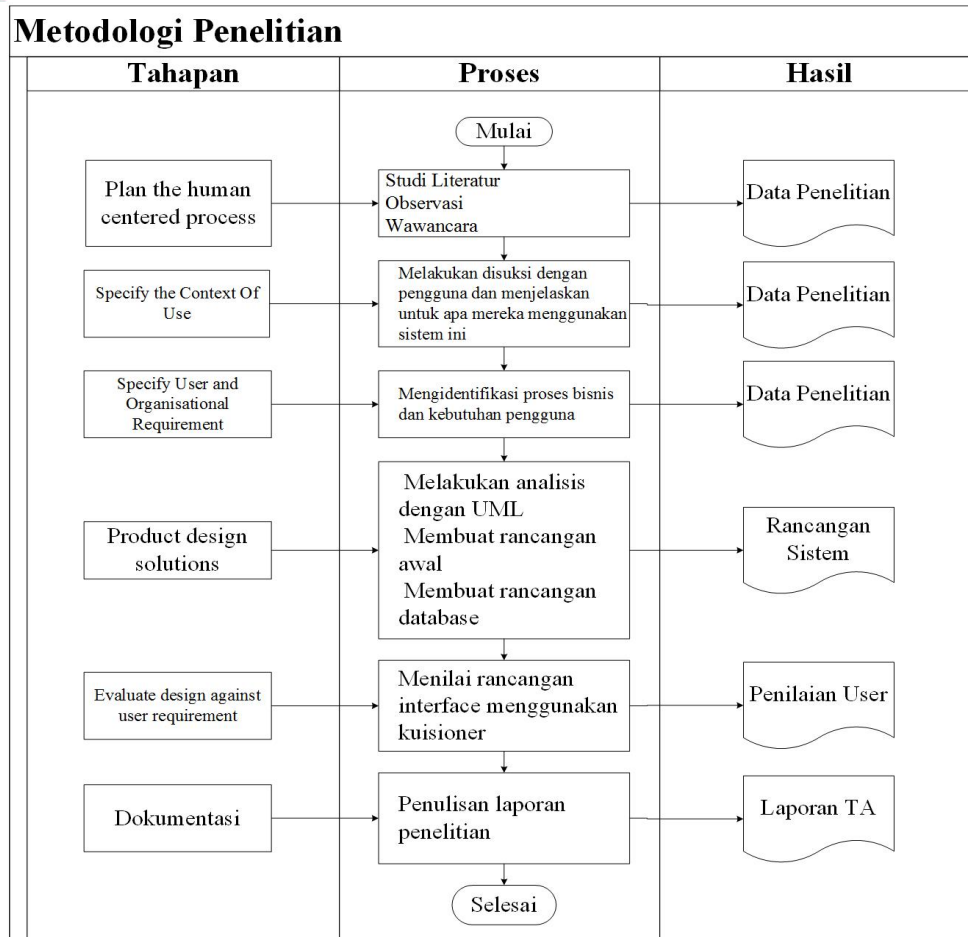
Metodologi Penelitian

| Tahapan | Proses | Hasil |
|---|---|---|
| | Mulai | |
| Plan the human centered process | Studi Literatur Observasi Wawancara | Data Penelitian |
| Specify the Context Of Use | Melakukan disuksi dengan pengguna dan menjelaskan untuk apa mereka menggunakan sistem ini | Data Penelitian |
| Specify User and Organisational Requirement | Mengidentifikasi proses bisnis dan kebutuhan pengguna | Data Penelitian |
| Product design solutions | Melakukan analisis dengan UML Membuat rancangan awal Membuat rancangan database | Rancangan Sistem |
| Evaluate design against user requirement | Menilai rancangan interface menggunakan kuisioner | Penilaian User |
| Dokumentasi | Penulisan laporan penelitian | Laporan TA |
| | Selesai | |